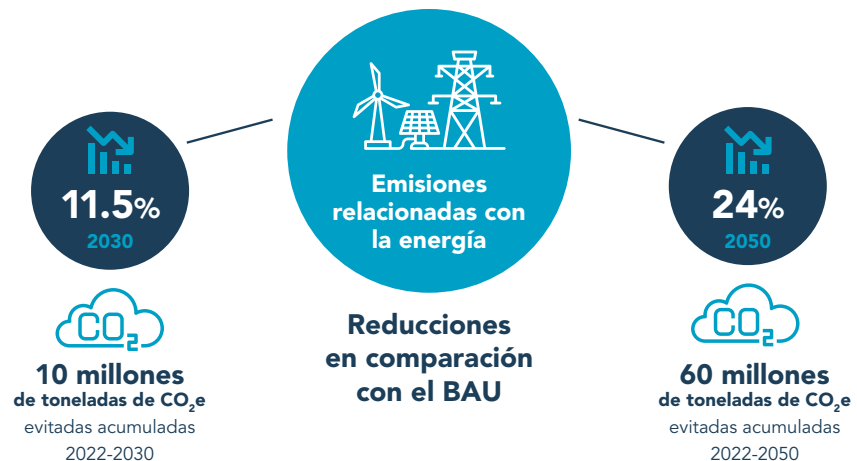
Emisiones relacionadas con la energía

11.5%
2030

$CO_2$

10 millones
de toneladas de $CO_2e$
evitadas acumuladas
2022-2030

Reducciones en comparación con el BAU

24%
2050

$CO_2$

60 millones
de toneladas de $CO_2e$
evitadas acumuladas
2022-2050